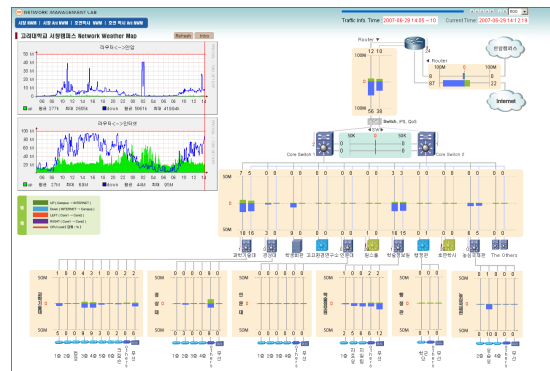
NETWORK MANAGEMENT LAB

Traffic Info. Time 2007-09-29 14:05 ~ 10   Current Time 2007-09-29 14:12:18

고려대학교 서창캠퍼스 Network Weather Map

Refresh   Intro

라우터<->안암

라우터<->인터넷

Router

100M

100M

Router

안암캠퍼스

100M

100M

Internet

Switch, IPS, QoS

Core Switch I

Core Switch II

50K

50K

50M

50M

50M

The Others

50M

50M